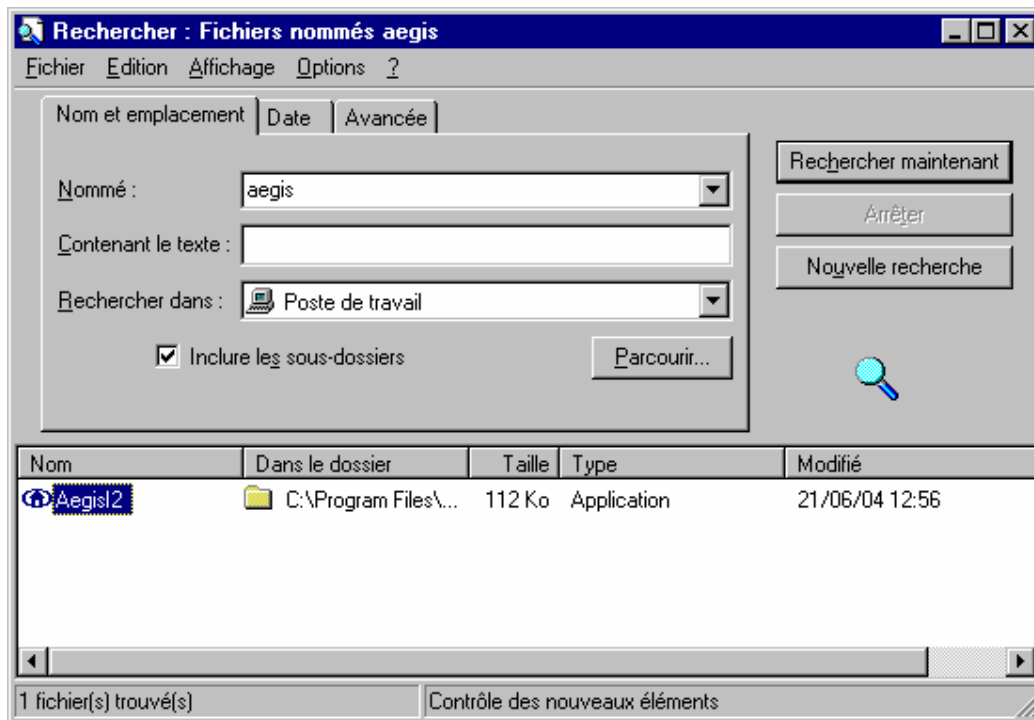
Rechercher : Fichiers nommés aegis

Fichier Edition Affichage Options ?

Nom et emplacement | Date | Avancée

Nommé : aegis

Contenant le texte :

Rechercher dans : Poste de travail

Inclure les sous-dossiers

Parcourir...

Rechercher maintenant

Arrêter

Nouvelle recherche

| Nom | Dans le dossier | Taille | Type | Modifié |
|---|---|---|---|---|
| AegisI2 | C:\Program Files\... | 112 Ko | Application | 21/06/04 12:56 |

1 fichier(s) trouvé(s)

Contrôle des nouveaux éléments